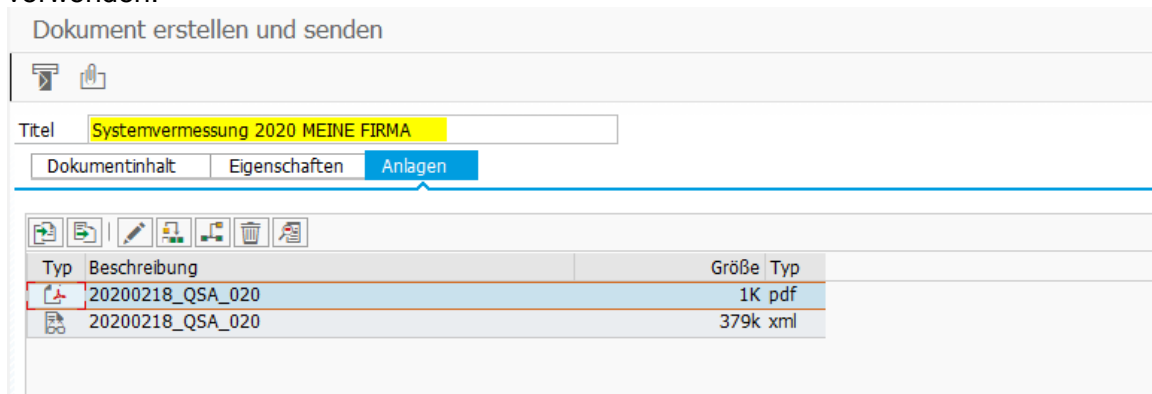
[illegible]

Dokument erstellen und senden

Titel Systemvermessung 2020 MEINE FIRMA

Dokumentinhalt | Eigenschaften | Anlagen

| Typ | Beschreibung | Größe | Typ |
|---|---|---|---|
| | 20200218_QSA_020 | 1K | pdf |
| | 20200218_QSA_020 | 379k | xml |